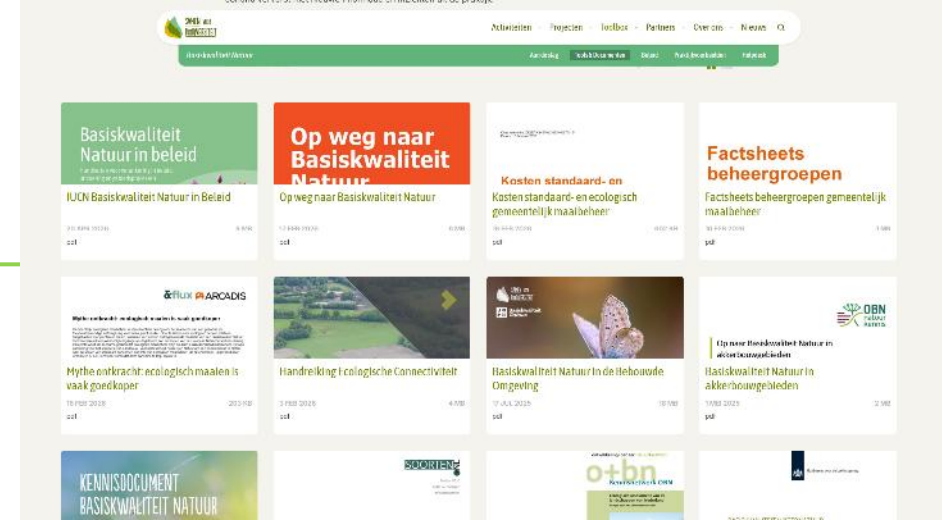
Activiteiten · Projecten · Toolbox · Partners · Over ons · Nieuws

Basiskwaliteit Natuur

Aanbod · Tools & Documenten · Data · Kennis · Netwerk

Basiskwaliteit Natuur in beleid

IUCN Basiskwaliteit Natuur in Beleid

pdf

Op weg naar Basiskwaliteit Natuur

Op weg naar Basiskwaliteit Natuur

pdf

Kosten standaard- en

Kosten standaard- en ecologisch gemeentelijk maaibeheer

pdf

Factsheets beheergroepen

Factsheets beheergroepen gemeentelijk maaibeheer

pdf

&flux ARCADIS

Mythe ontkracht: ecologisch maaien is vaak goedkoper

Mythe ontkracht: ecologisch maaien is vaak goedkoper

18 FEB 2025

pdf

Handreiking Ecologische Connectiviteit

3 FEB 2025

pdf

Basiskwaliteit Natuur in de Bebouwde Omgeving

17 JUL 2025

pdf

OBN

Op naar Basiskwaliteit Natuur in akkerbouwgebieden

Basiskwaliteit Natuur in akkerbouwgebieden

pdf

KENNISDOCUMENT BASISKWALITEIT NATUUR

SOORTEN

o+bn